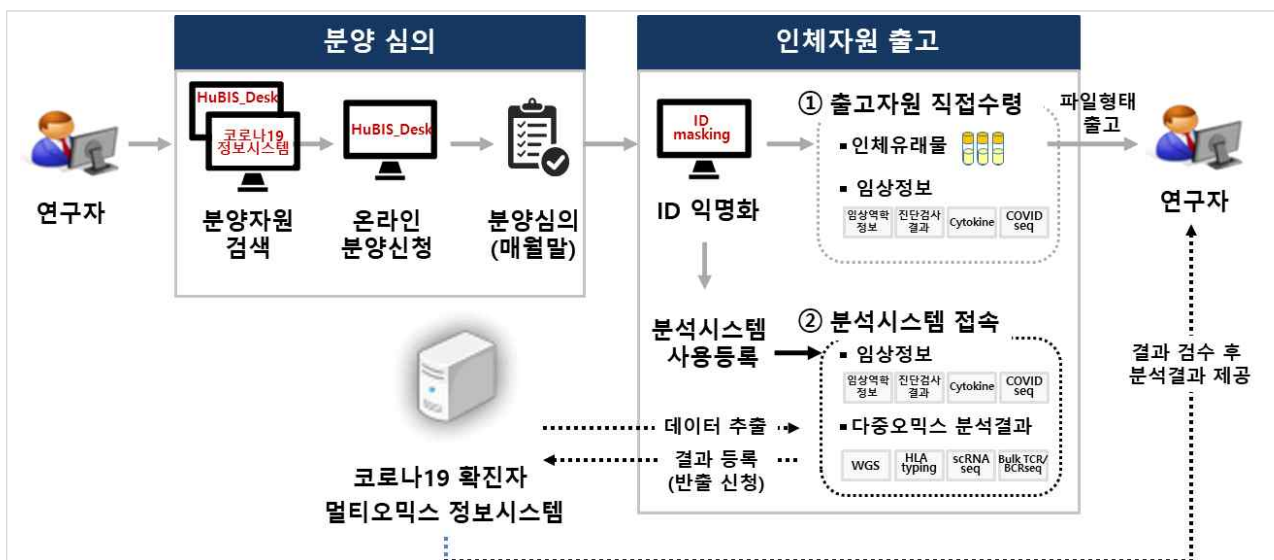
분양 심의

인체자원 출고

연구자

HuBIS_Desk

코로나19 정보시스템

HuBIS_Desk

분양자원 검색

온라인 분양신청

분양심의 (매월말)

ID masking

ID 익명화

① 출고자원 직접수령

▪ 인체유래물

▪ 임상정보

| 임상역학 정보 | 진단검사 결과 | Cytokine | COVID seq |
|---|---|---|---|

파일형태 출고

연구자

분석시스템 사용등록

② 분석시스템 접속

▪ 임상정보

| 임상역학 정보 | 진단검사 결과 | Cytokine | COVID seq |
|---|---|---|---|

▪ 다중오믹스 분석결과

| WGS | HLA typing | scRNA seq | Bulk TCR/ BCRseq |
|---|---|---|---|

데이터 추출

결과 등록 (반출 신청)

코로나19 확진자 멀티오믹스 정보시스템

결과 검수 후 분석결과 제공